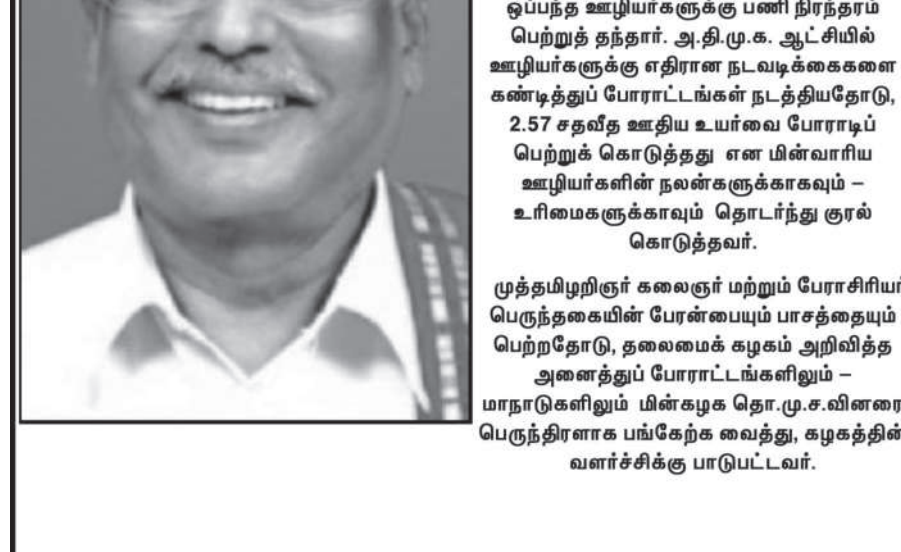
ஒப்பந்த ஊழியர்களுக்கு பணி நிரந்தரம் பெற்றுத் தந்தார். அ.தி.மு.க. ஆட்சியில் ஊழியர்களுக்கு எதிரான நடவடிக்கைகளை கண்டித்துப் போராட்டங்கள் நடத்தியதோடு, 2.57 சதவீத ஊதிய உயர்வை போராடிப் பெற்றுக் கொடுத்தது என மின்வாரிய ஊழியர்களின் நலன்களுக்காகவும் – உரிமைகளுக்காவும் தொடர்ந்து குரல் கொடுத்தவர்.

முத்தமிழறிஞர் கலைஞர் மற்றும் பேராசிரியர் பெருந்தகையின் பேரன்பையும் பாசத்தையும் பெற்றதோடு, தலைமைக் கழகம் அறிவித்த அனைத்துப் போராட்டங்களிலும் – மாநாடுகளிலும் மின்கழக தொ.மு.ச.வினரை பெருந்திரளாக பங்கேற்க வைத்து, கழகத்தின் வளர்ச்சிக்கு பாடுபட்டவர்.